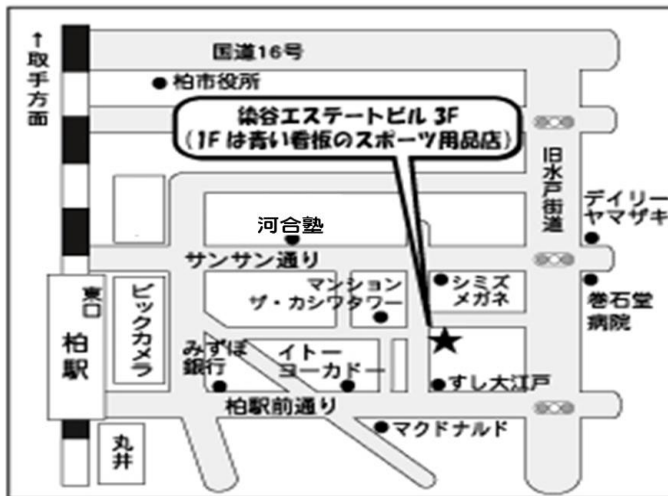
↑取手方面

国道16号

柏市役所

染谷エステートビル 3F
(1F は青い看板のスポーツ用品店)

旧水戸街道

デイリーヤマザキ

河合塾

サンサン通り

東口

柏駅

ビックカメラ

マンション
ザ・カシワタワー

シミズメガネ

巻石堂病院

みずほ銀行

イトーヨーカドー

すし大江戸

柏駅前通り

マクドナルド

丸井